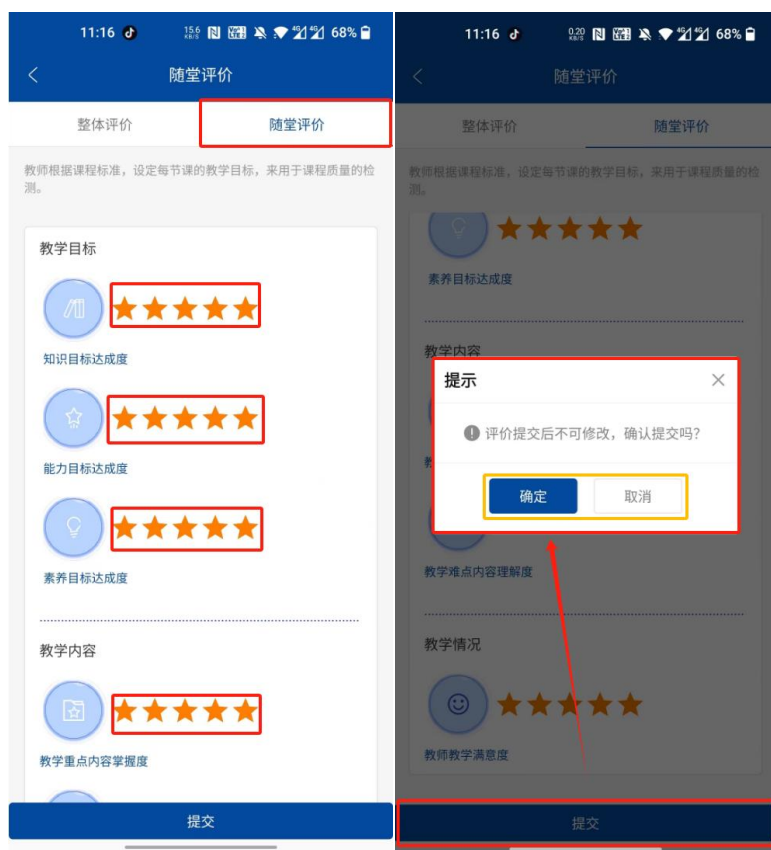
11:16 15.6 KB/S 68%

随堂评价

整体评价 随堂评价

教师根据课程标准，设定每节课的教学目标，来用于课程质量的检测。

教学目标

知识目标达成度

能力目标达成度

素养目标达成度

教学内容

教学重点内容掌握度

提交

11:16 0.20 KB/S 68%

随堂评价

整体评价 随堂评价

教师根据课程标准，设定每节课的教学目标，来用于课程质量的检测。

素养目标达成度

教学内容

提示

评价提交后不可修改，确认提交吗?

确定 取消

教学难点内容理解度

教学情况

教师教学满意度

提交